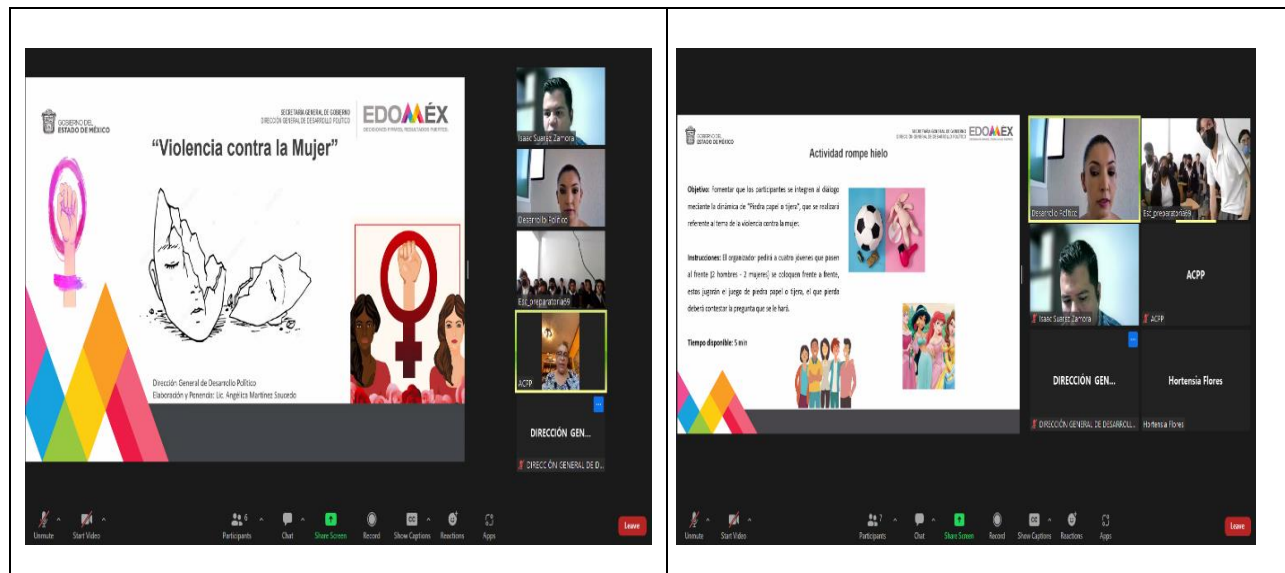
GOBIERNO DEL ESTADO DE MÉXICO

SECRETARÍA GENERAL DE GOBIERNO
DIRECCIÓN GENERAL DE DESARROLLO POLÍTICO

EDOMÉX

"Violencia contra la Mujer"

Dirección General de Desarrollo Político
Elaboración y Ponencia: Lic. Angélica Martínez Saucedo

Isaac Suarez Zamora

Desarrollo Político

Esc_preparatoria69

ACTP

DIRECCIÓN GEN...

DIRECCIÓN GENERAL DE D...

Unmute Start Video Participants 6 Chat Share Screen Record Show Captions Reactions Apps Leave

GOBIERNO DEL ESTADO DE MÉXICO

SECRETARÍA GENERAL DE GOBIERNO
DIRECCIÓN GENERAL DE DESARROLLO POLÍTICO

EDOMÉX

Actividad rompe hielo

Objetivo: Fomentar que los participantes se integren al diálogo mediante la dinámica de "Piedra papel o tijera", que se realizará referente al tema de la violencia contra la mujer.

Instrucciones: El organizador pedirá a cuatro jóvenes que pasen al frente (2 hombres – 2 mujeres) se coloquen frente a frente, estos jugarán el juego de piedra papel o tijera, el que pierda deberá contestar la pregunta que se le hará.

Tiempo disponible: 5 min

Desarrollo Político

Esc_preparatoria69

Isaac Suarez Zamora

ACPP

ACPP

DIRECCIÓN GEN...

DIRECCIÓN GENERAL DE DESARROLL...

Hortensia Flores

Hortensia Flores

Unmute Start Video Participants 7 Chat Share Screen Record Show Captions Reactions Apps Leave